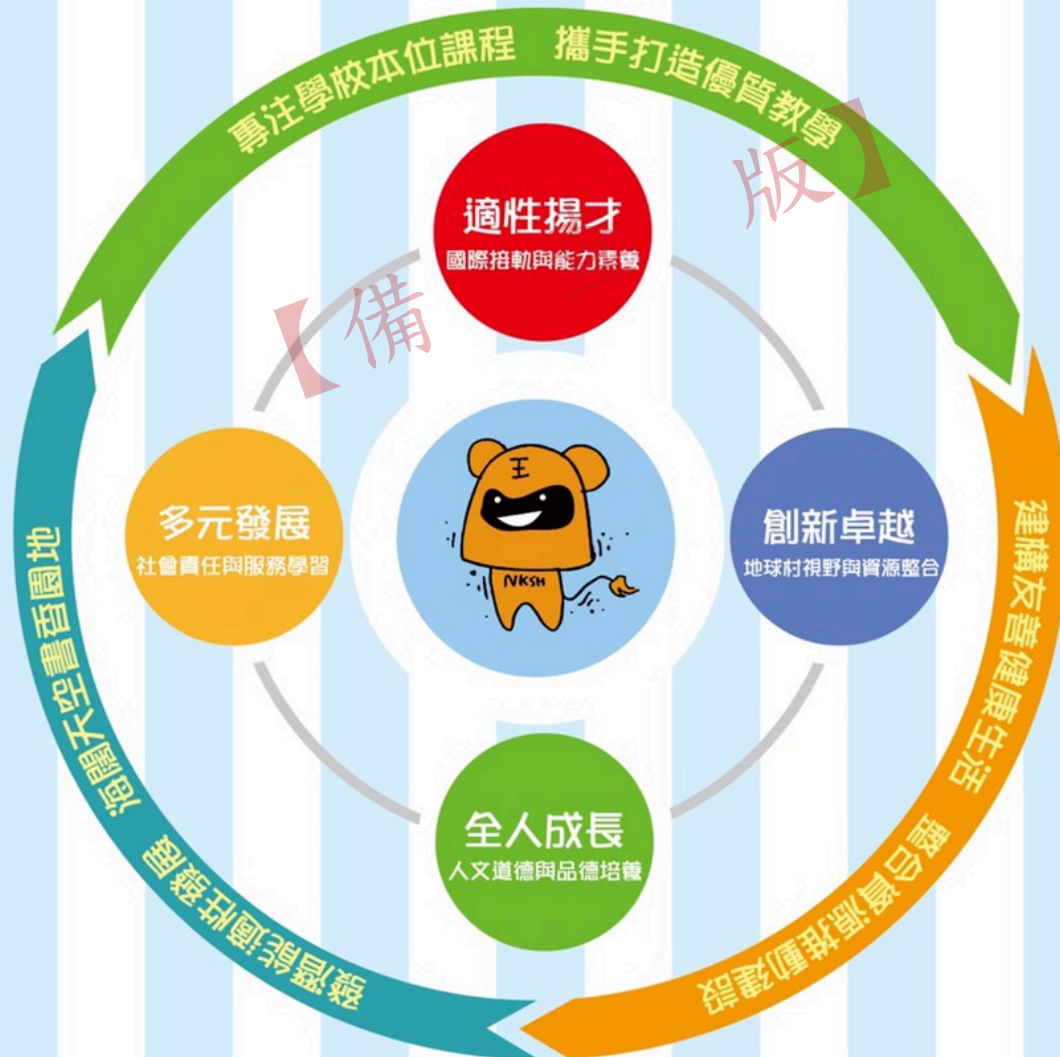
專注學校本位課程　攜手打造優質教學

【備

版】

適性揚才
國際接軌與能力素養

多元發展
社會責任與服務學習

王

NKSH

創新卓越
地球村視野與資源整合

全人成長
人文道德與品德培養

建構友善健康生活　整合資源推動建設

海闊天空書香園地　發揮潛能適性發展